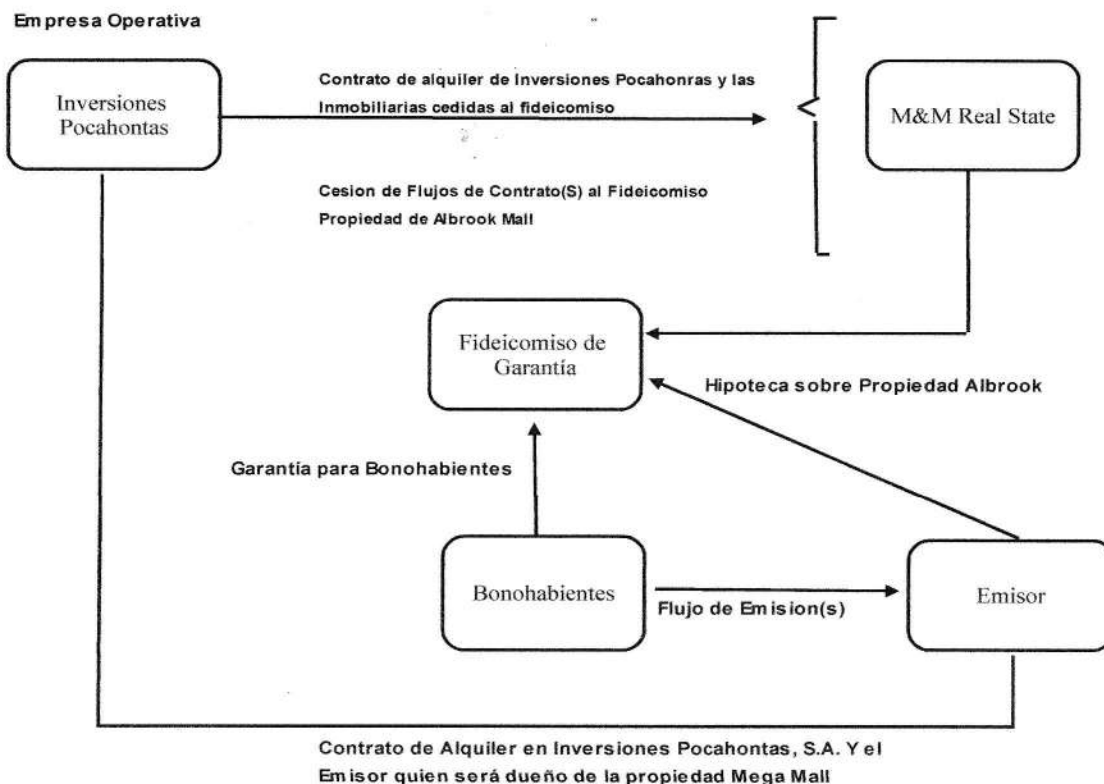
Empresa Operativa

Inversiones Pocahontas

Contrato de alquiler de Inversiones Pocahonras y las Inmobiliarias cedidas al fideicomiso

M&M Real State

Cesion de Flujos de Contrato(S) al Fideicomiso

Propiedad de Albrook Mall

Fideicomiso de Garantía

Hipoteca sobre Propiedad Albrook

Garantía para Bonohabientes

Bonohabientes

Flujo de Emision(s)

Emisor

Contrato de Alquiler en Inversiones Pocahontas, S.A. Y el Emisor quien será dueño de la propiedad Mega Mall